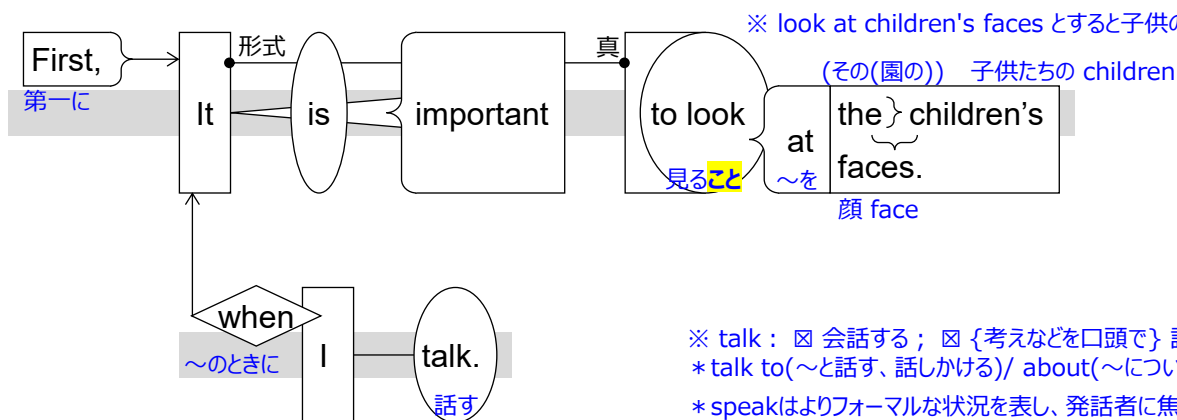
※ look at children's faces とすると子供の

First,

第一に

形式

It

is

important

真

to look

見ること

at

～を

(その(園の))　子供たちの children

the children's

faces.

顔 face

when

～のときに

I

talk.

話す

※ talk：⊠ 会話する；⊠ {考えなどを口頭で} 話

＊talk to(～と話す、話しかける)/ about(～につい

＊speakはよりフォーマルな状況を表し、発話者に焦